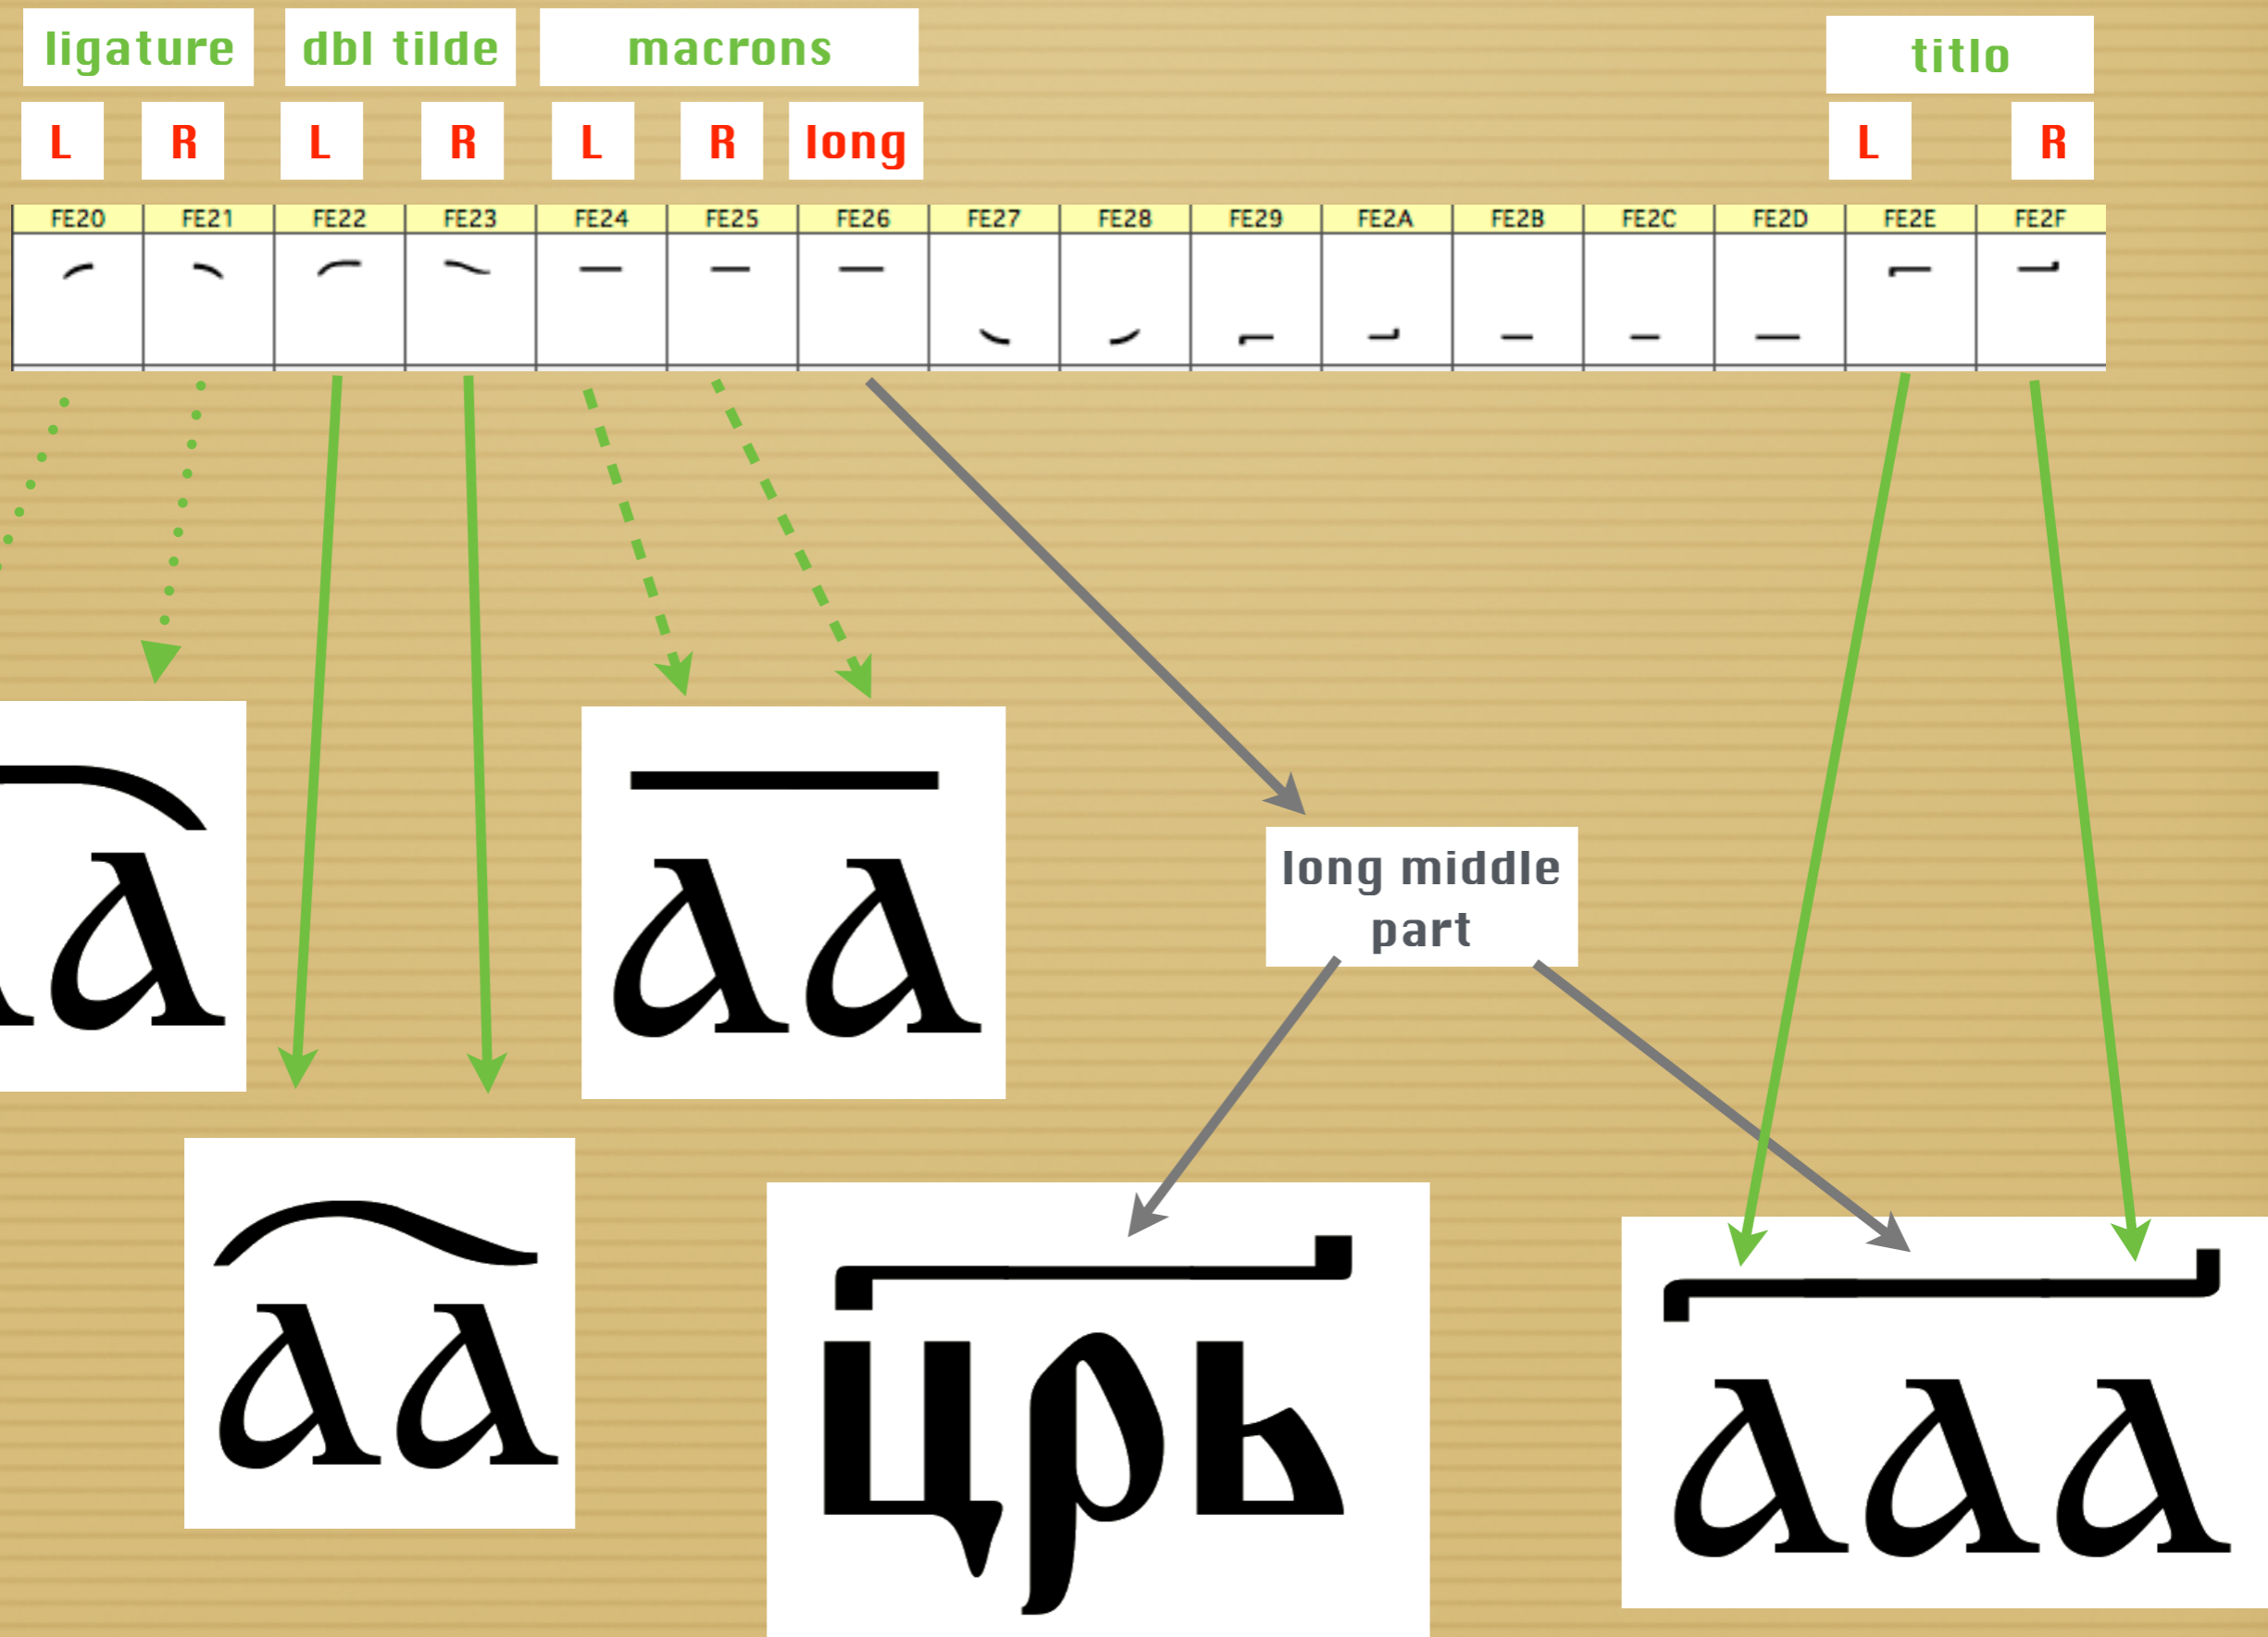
ligature dbl tilde macrons titlo

L R L R L R long L R

| FE20 | FE21 | FE22 | FE23 | FE24 | FE25 | FE26 | FE27 | FE28 | FE29 | FE2A | FE2B | FE2C | FE2D | FE2E | FE2F |
|---|---|---|---|---|---|---|---|---|---|---|---|---|---|---|---|
| ︠ | ︡ | ︢ | ︣ | ︤ | ︥ | ︦ | ︧ | ︨ | ︩ | ︪ | ︫ | ︬ | ︭ | ︮ | ︯ |

аа

аа

аа

long middle part

цръ

ааа